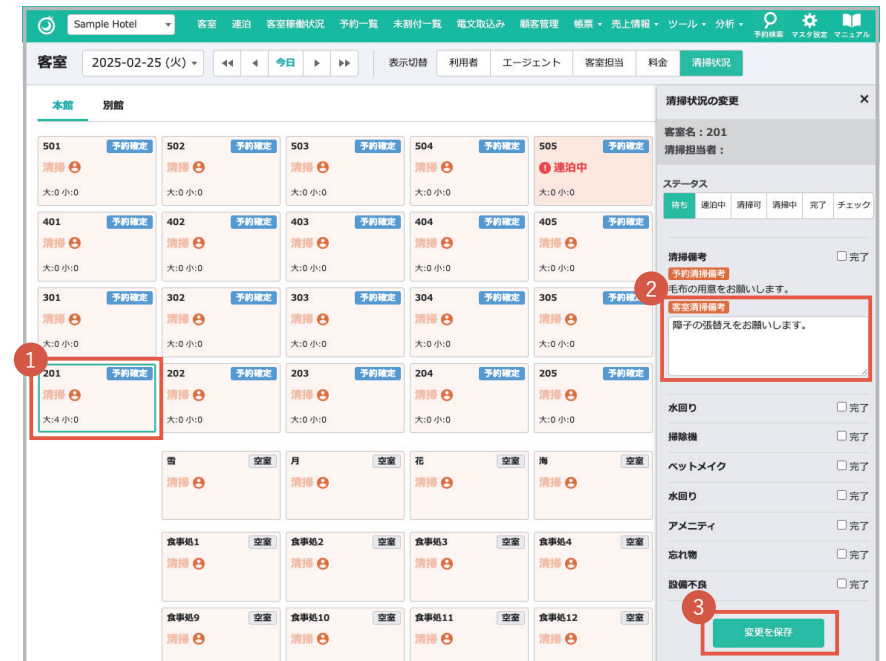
Sample Hotel 客室 連泊 客室稼働状況 予約一覧 未割付一覧 電文取込み 顧客管理 帳票 売上情報 ツール 分析 予約検索 マスタ設定 マニュアル

客室 2025-02-25 (火) 今日 表示切替 利用者 エージェント 客室担当 料金 清掃状況

本館 別館

501 予約確定 清掃 大:0 小:0
502 予約確定 清掃 大:0 小:0
503 予約確定 清掃 大:0 小:0
504 予約確定 清掃 大:0 小:0
505 予約確定 連泊中 大:0 小:0
401 予約確定 清掃 大:0 小:0
402 予約確定 清掃 大:0 小:0
403 予約確定 清掃 大:0 小:0
404 予約確定 清掃 大:0 小:0
405 予約確定 清掃 大:0 小:0
301 予約確定 清掃 大:0 小:0
302 予約確定 清掃 大:0 小:0
303 予約確定 清掃 大:0 小:0
304 予約確定 清掃 大:0 小:0
305 予約確定 清掃 大:0 小:0
1
201 予約確定 清掃 大:4 小:0
202 予約確定 清掃 大:0 小:0
203 予約確定 清掃 大:0 小:0
204 予約確定 清掃 大:0 小:0
205 予約確定 清掃 大:0 小:0
雪 空室 清掃
月 空室 清掃
花 空室 清掃
海 空室 清掃
食事処1 空室 清掃
食事処2 空室 清掃
食事処3 空室 清掃
食事処4 空室 清掃
食事処9 空室 清掃
食事処10 空室 清掃
食事処11 空室 清掃
食事処12 空室 清掃

清掃状況の変更 ×
客室名：201
清掃担当者：
ステータス
待ち 連泊中 清掃可 清掃中 完了 チェック
清掃備考 完了
2
予約清掃備考
毛布の用意をお願いします。
客室清掃備考
障子の張替えをお願いします。
水回り 完了
掃除機 完了
ベットメイク 完了
水回り 完了
アメニティ 完了
忘れ物 完了
設備不良 完了
3
変更を保存